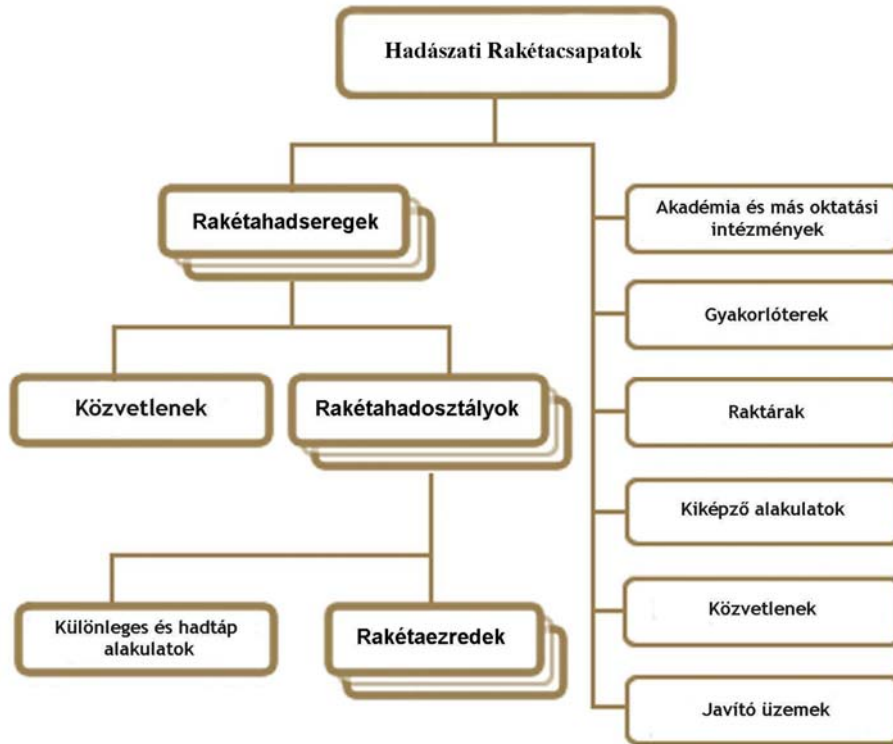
Hadászati Rakétacsapatok

Rakétahadseregek

Közvetlenek

Rakétahadosztályok

Különleges és hadtáp alakulatok

Rakétaezredek

Akadémia és más oktatási intézmények

Gyakorlóterek

Raktárak

Kiképző alakulatok

Közvetlenek

Javító üzemek